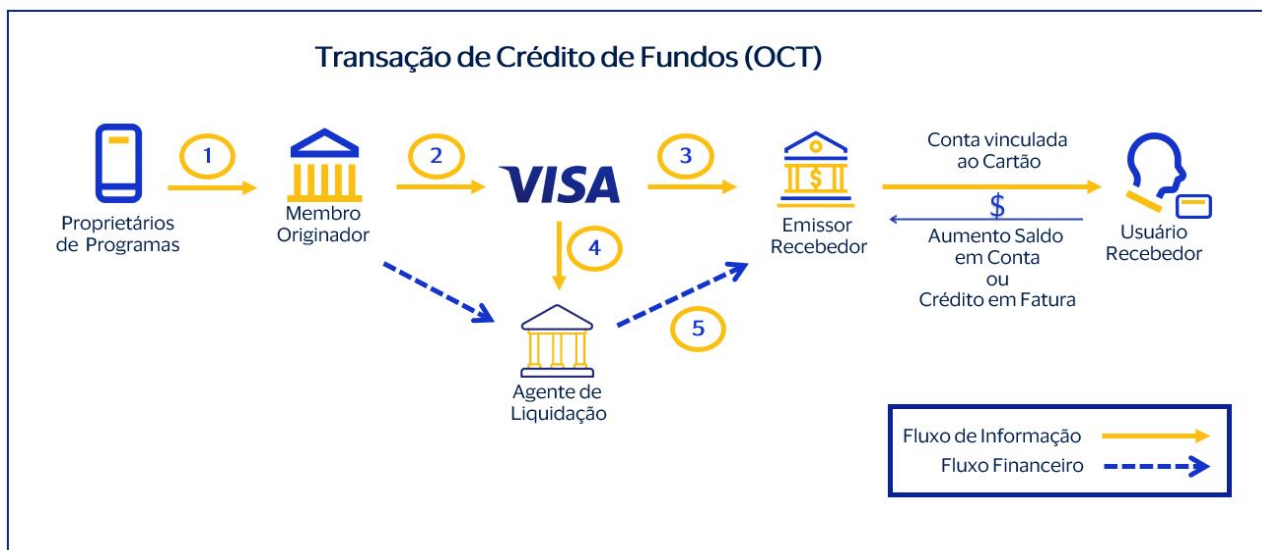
Transação de Crédito de Fundos (OCT)

Proprietários de Programas

1

Membro Originador

2

VISA

3

Emissor Recebedor

Conta vinculada ao Cartão

$

Aumento Saldo em Conta ou Crédito em Fatura

Usuário Recebedor

4

Agente de Liquidação

5

Fluxo de Informação

Fluxo Financeiro